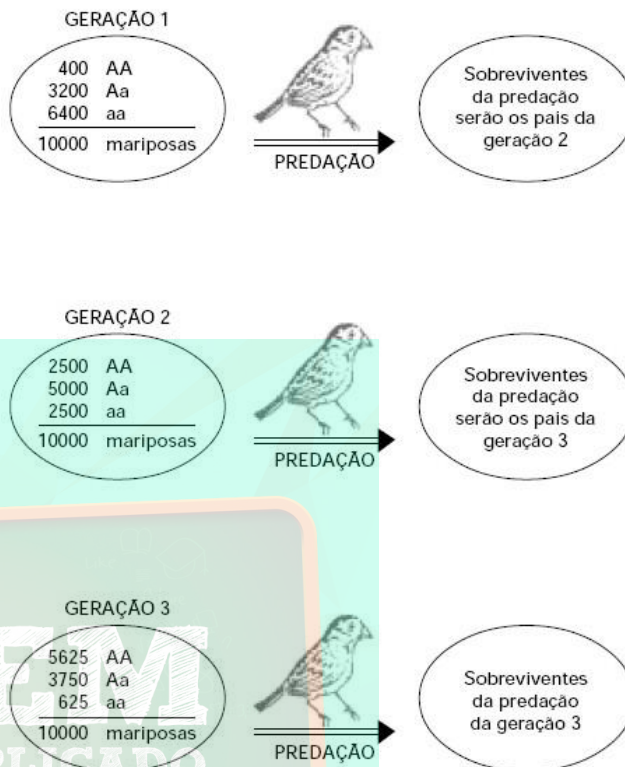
GERAÇÃO 1

400 AA
3200 Aa
6400 aa
10000 mariposas

PREDAÇÃO

Sobreviventes da predação serão os pais da geração 2

GERAÇÃO 2

2500 AA
5000 Aa
2500 aa
10000 mariposas

PREDAÇÃO

Sobreviventes da predação serão os pais da geração 3

GERAÇÃO 3

5625 AA
3750 Aa
625 aa
10000 mariposas

PREDAÇÃO

Sobreviventes da predação da geração 3